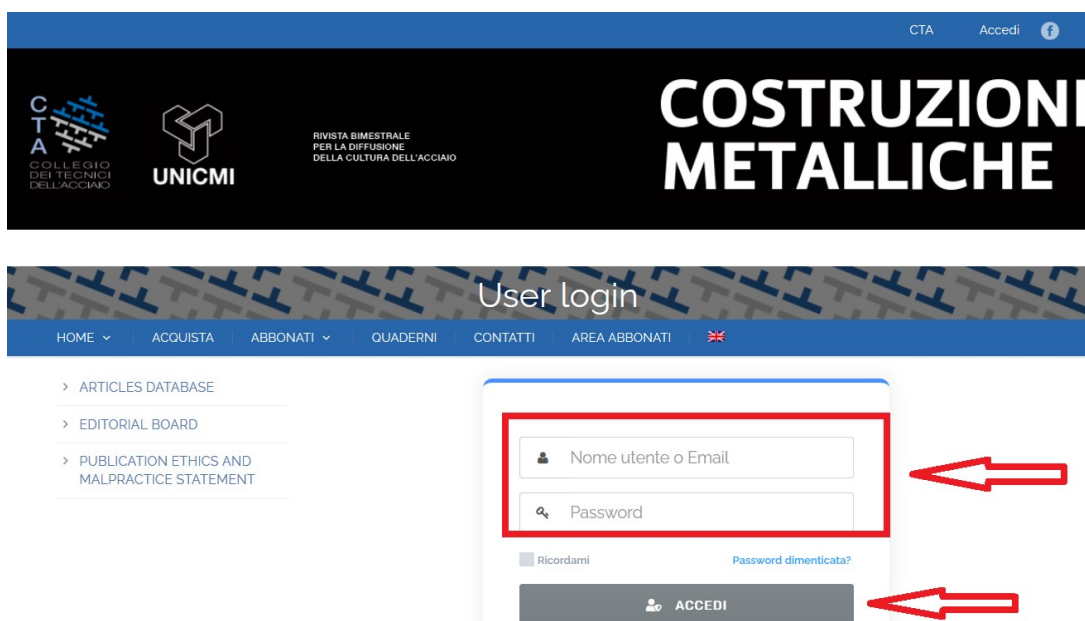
CTA Accedi

CTA COLLEGIO DEI TECNICI DELL'ACCIAIO

UNICMI

RIVISTA BIMESTRALE PER LA DIFFUSIONE DELLA CULTURA DELL'ACCIAIO

COSTRUZIONI METALLICHE

User login

HOME ACQUISTA ABBONATI QUADERNI CONTATTI AREA ABBONATI

> ARTICLES DATABASE
> EDITORIAL BOARD
> PUBLICATION ETHICS AND MALPRACTICE STATEMENT

Nome utente o Email

Password

Ricordami

Password dimenticata?

ACCEDI